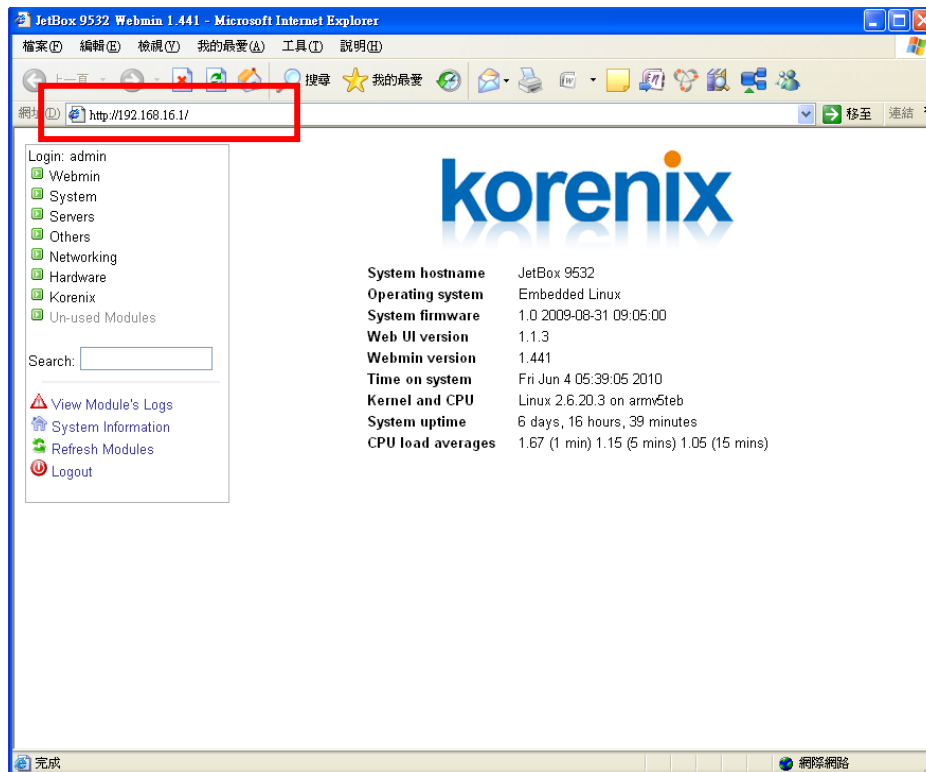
JetBox 9532 Webmin 1.441 - Microsoft Internet Explorer

檔案(F) 編輯(E) 檢視(V) 我的最愛(A) 工具(T) 說明(H)

上一頁 搜尋 我的最愛

網址(D) http://192.168.16.1/ 移至 連結

Login: admin
Webmin
System
Servers
Others
Networking
Hardware
Korenix
Un-used Modules

Search:

View Module's Logs
System Information
Refresh Modules
Logout

korenix

| | |
|---|---|
| System hostname | JetBox 9532 |
| Operating system | Embedded Linux |
| System firmware | 1.0 2009-08-31 09:05:00 |
| Web UI version | 1.1.3 |
| Webmin version | 1.441 |
| Time on system | Fri Jun 4 05:39:05 2010 |
| Kernel and CPU | Linux 2.6.20.3 on armv5teb |
| System uptime | 6 days, 16 hours, 39 minutes |
| CPU load averages | 1.67 (1 min) 1.15 (5 mins) 1.05 (15 mins) |

完成 網際網路